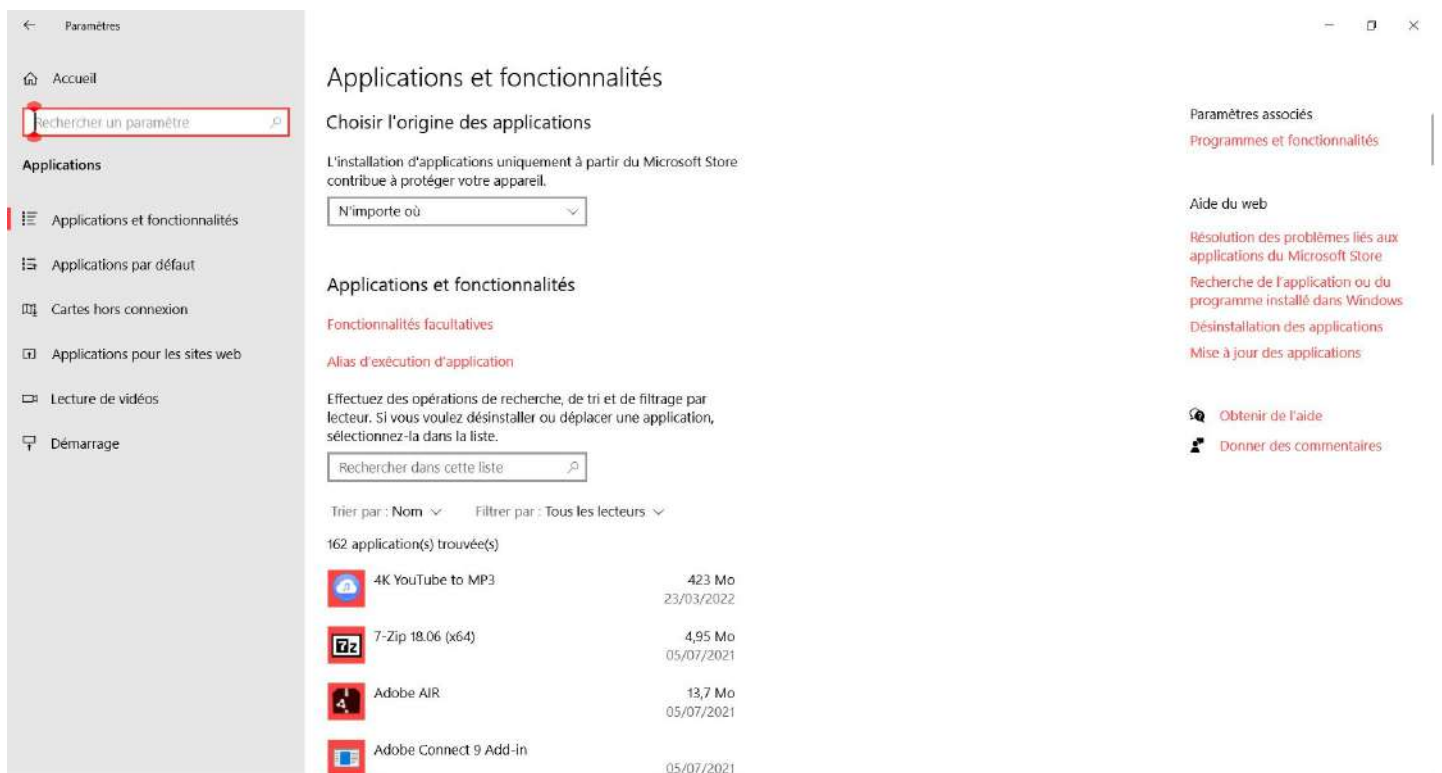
Paramètres

Accueil

Rechercher un paramètre

Applications

Applications et fonctionnalités

Applications par défaut

Cartes hors connexion

Applications pour les sites web

Lecture de vidéos

Démarrage

Applications et fonctionnalités

Choisir l'origine des applications

L'installation d'applications uniquement à partir du Microsoft Store contribue à protéger votre appareil.

N'importe où

Applications et fonctionnalités

Fonctionnalités facultatives

Alias d'exécution d'application

Effectuez des opérations de recherche, de tri et de filtrage par lecteur. Si vous voulez désinstaller ou déplacer une application, sélectionnez-la dans la liste.

Rechercher dans cette liste

Trier par : Nom

Filtrer par : Tous les lecteurs

162 application(s) trouvée(s)

4K YouTube to MP3 423 Mo 23/03/2022

7-Zip 18.06 (x64) 4,95 Mo 05/07/2021

Adobe AIR 13,7 Mo 05/07/2021

Adobe Connect 9 Add-in 05/07/2021

Paramètres associés

Programmes et fonctionnalités

Aide du web

Résolution des problèmes liés aux applications du Microsoft Store

Recherche de l'application ou du programme installé dans Windows

Désinstallation des applications

Mise à jour des applications

Obtenir de l'aide

Donner des commentaires